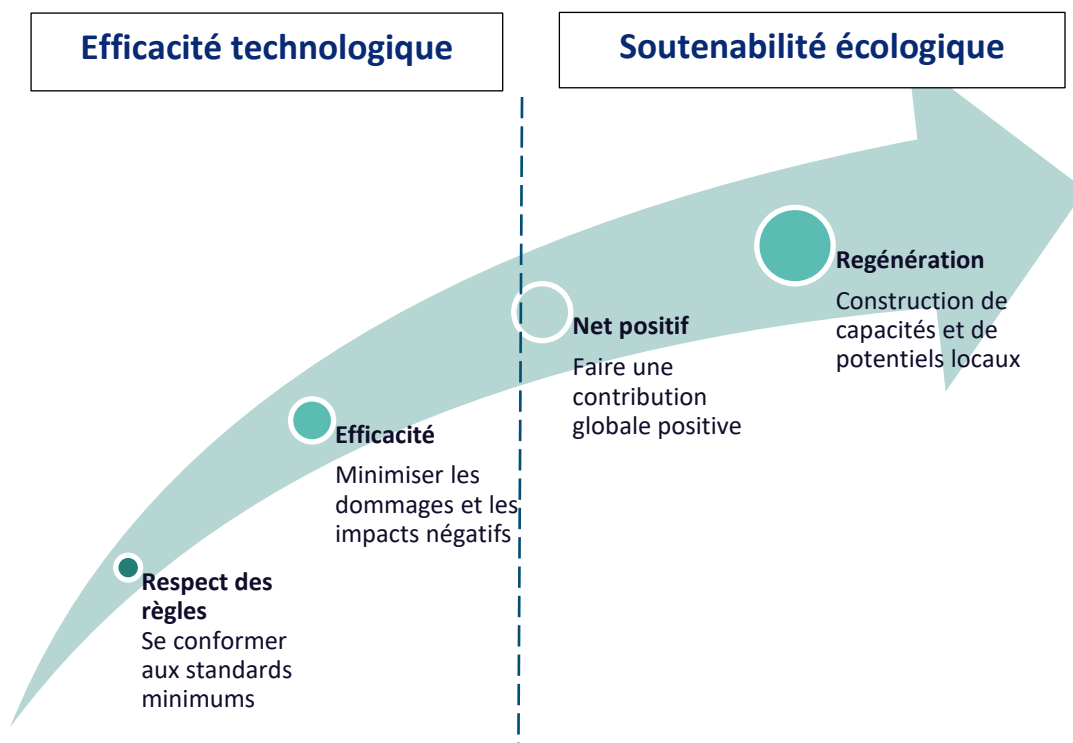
Efficacité technologique

Soutenabilité écologique

Respect des règles
Se conformer aux standards minimums

Efficacité
Minimiser les dommages et les impacts négatifs

Net positif
Faire une contribution globale positive

Regénération
Construction de capacités et de potentiels locaux